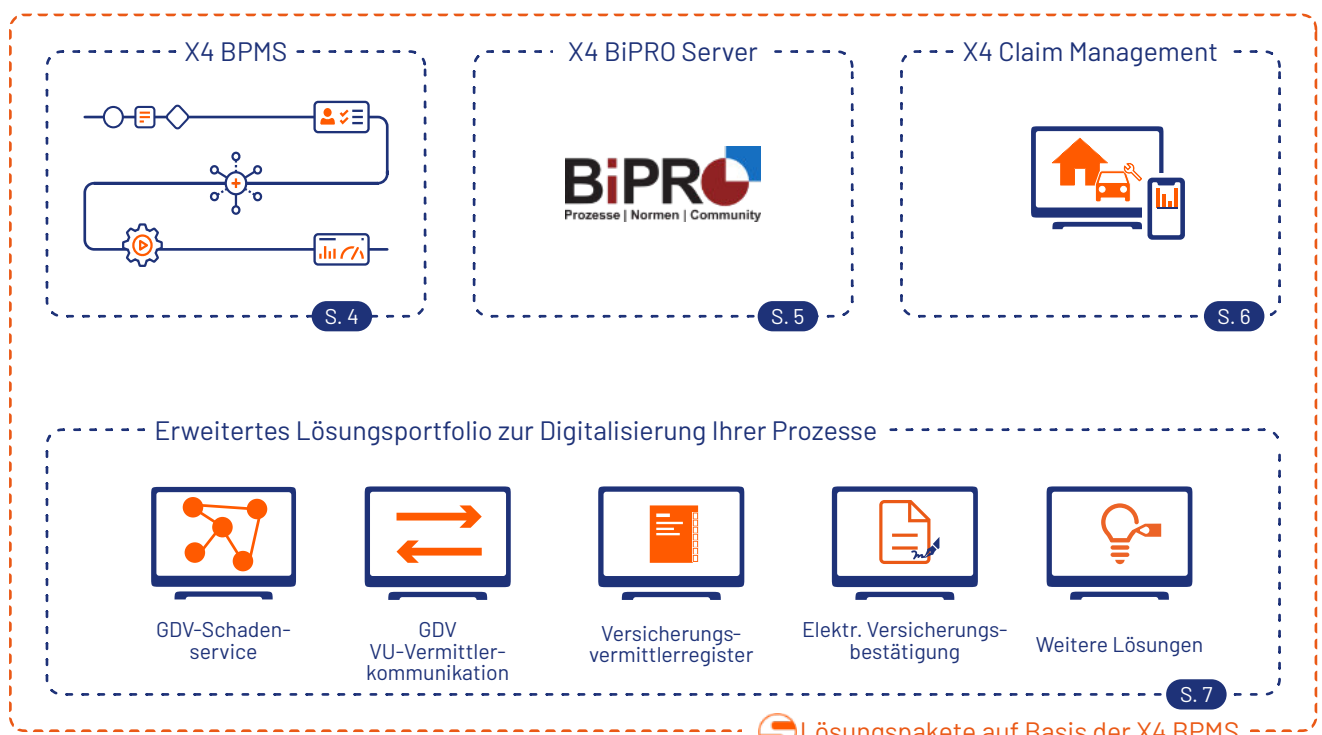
X4 BPMS

S. 4

X4 BiPRO Server

BiPRO
Prozesse | Normen | Community

S. 5

X4 Claim Management

S. 6

Erweitertes Lösungsportfolio zur Digitalisierung Ihrer Prozesse

GDV-Schadenservice

GDV VU-Vermittlerkommunikation

Versicherungsvermittlerregister

Elektr. Versicherungsbestätigung

Weitere Lösungen

S. 7

Lösungspakete auf Basis der X4 BPMS